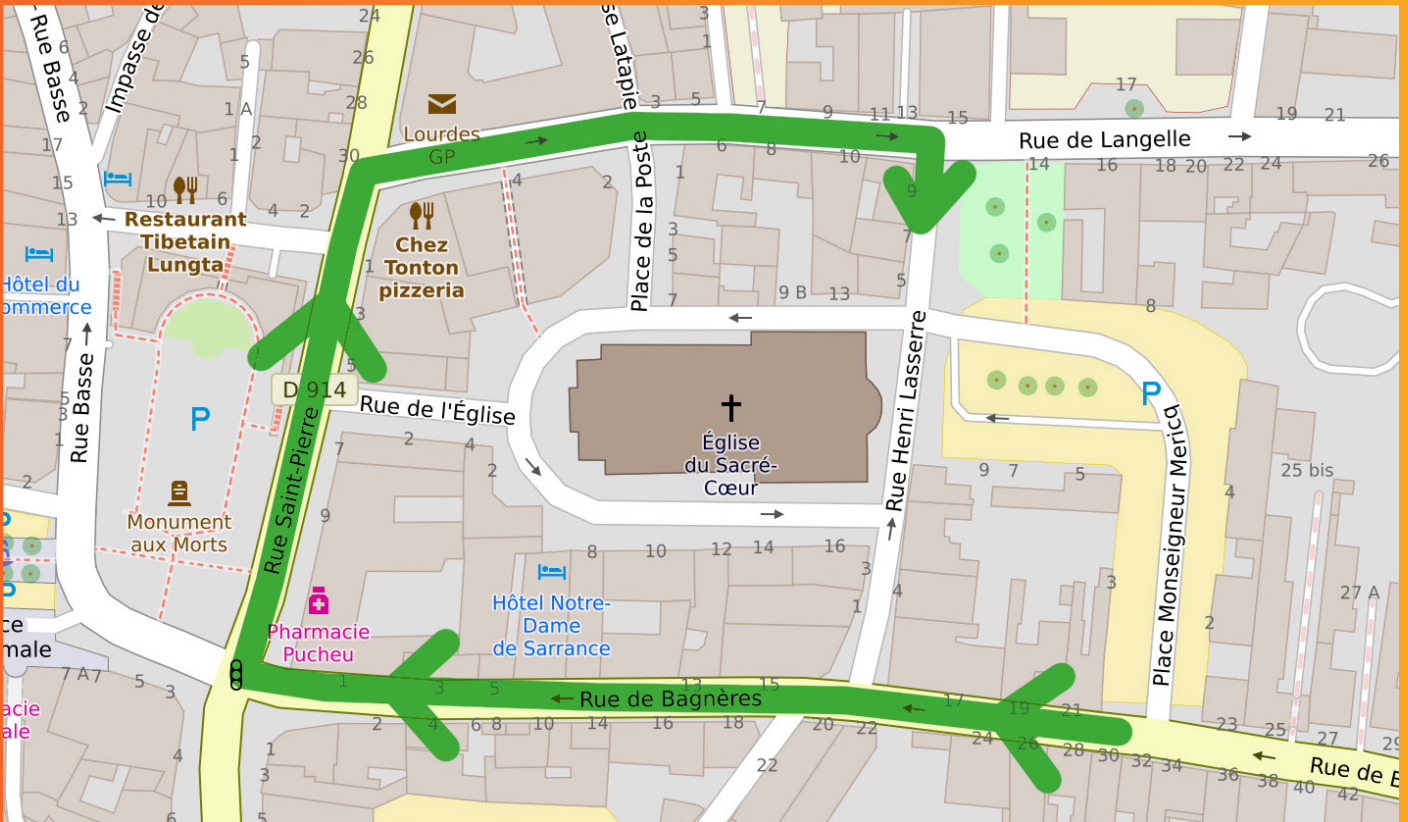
Rue Basse
Impasse de
se Latapie
24
26
28
30
6
4
2
5
1 A
1
2
17
15
13
10
6
4
2
Restaurant Tibetain Lungta
Lourdes GP
Chez Tonton pizzeria
3
5
7
9
11
13
15
17
19
21
Rue de Langelle
6
8
10
14
16
18
20
22
24
26
9
7
5
4
2
1
3
5
7
9 B
13
Place de la Poste
Hôtel du Commerce
Rue Basse
7
5
3
P
D 914
Rue de l'Église
Église du Sacré-Cœur
Rue Henri Lasserre
8
P
Place Monseigneur Mericq
2
4
2
7
9
Rue Saint-Pierre
Monument aux Morts
2
9
7
5
25 bis
4
8
10
12
14
16
3
1
4
3
2
27 A
Hôtel Notre-Dame de Sarrance
Pharmacie Pucheu
ce
male
7 A
7
5
3
acie
ale
1
3
5
13
15
17
19
21
Rue de Bagnères
2
4
6
8
10
14
16
18
20
22
24
26
28
30
32
34
36
38
40
42
23
25
27
29
Rue de B
4
1
3
22
6
5